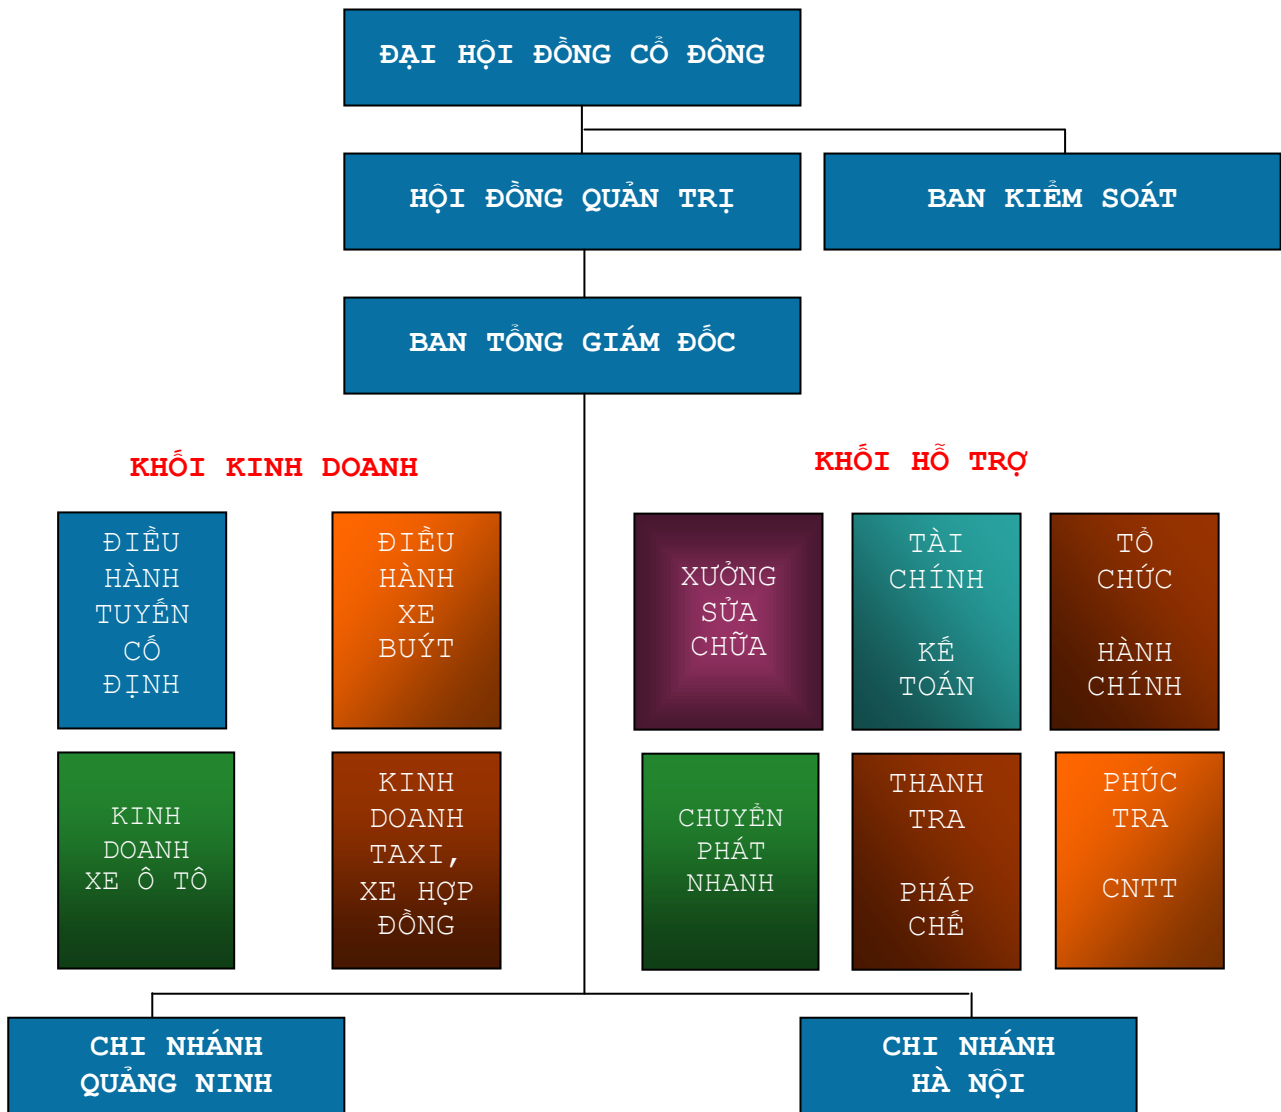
ĐẠI HỘI ĐỒNG CỔ ĐÔNG

HỘI ĐỒNG QUẢN TRỊ

BAN KIỂM SOÁT

BAN TỔNG GIÁM ĐỐC

KHỐI KINH DOANH

ĐIỀU HÀNH TUYẾN CỐ ĐỊNH

ĐIỀU HÀNH XE BUÝT

KINH DOANH XE Ô TÔ

KINH DOANH TAXI, XE HỢP ĐỒNG

KHỐI HỖ TRỢ

XƯỞNG SỬA CHỮA

TÀI CHÍNH

KẾ TOÁN

TỔ CHỨC

HÀNH CHÍNH

CHUYỂN PHÁT NHANH

THANH TRA

PHÁP CHẾ

PHÚC TRA

CNTT

CHI NHÁNH QUẢNG NINH

CHI NHÁNH HÀ NỘI